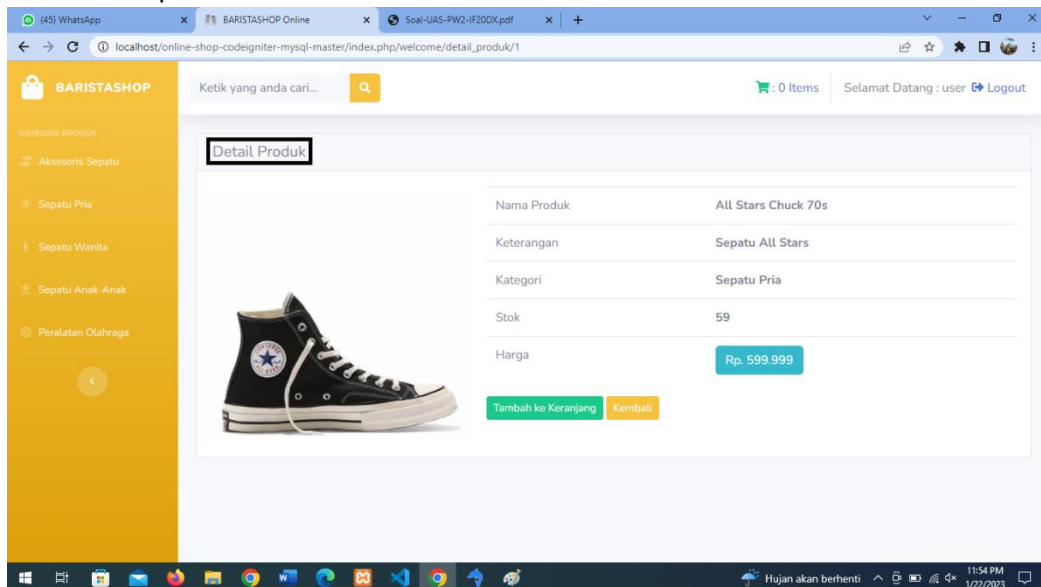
(45) WhatsApp
BARISTASHOP Online
Soal-UAS-PW2-IF20DX.pdf

localhost/online-shop-codeigniter-mysql-master/index.php/welcome/detail_produk/1

BARISTASHOP

Ketik yang anda cari...

: 0 Items

Selamat Datang : user Logout

KATEGORI PRODUK

Aksesoris Sepatu

Sepatu Pria

Sepatu Wanita

Sepatu Anak-Anak

Peralatan Olahraga

Detail Produk

| | |
|---|---|
| Nama Produk | All Stars Chuck 70s |
| Keterangan | Sepatu All Stars |
| Kategori | Sepatu Pria |
| Stok | 59 |
| Harga | Rp. 599.999 |

Tambah ke Keranjang
Kembali

Hujan akan berhenti
11:54 PM
1/22/2023